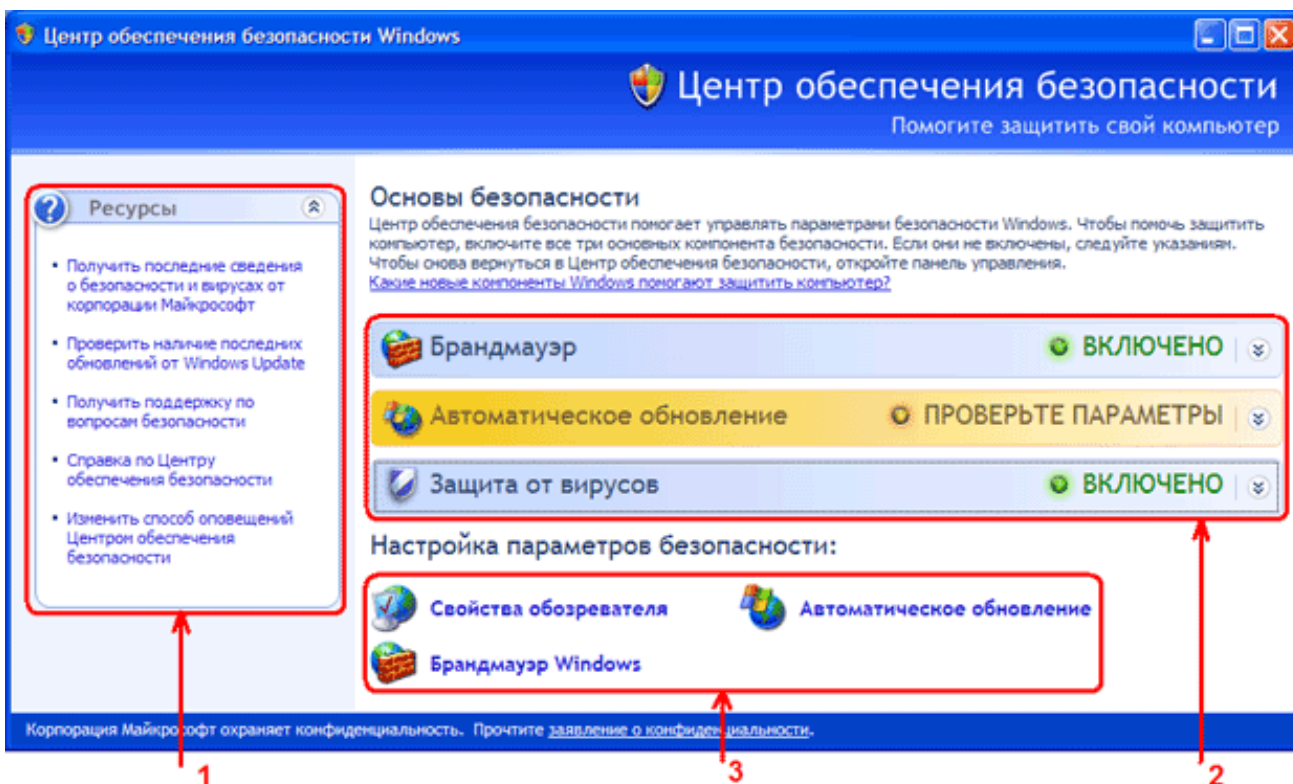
Центр обеспечения безопасности Windows

Центр обеспечения безопасности

Помогите защитить свой компьютер

Ресурсы

• Получить последние сведения о безопасности и вирусах от корпорации Майкрософт

• Проверить наличие последних обновлений от Windows Update

• Получить поддержку по вопросам безопасности

• Справка по Центру обеспечения безопасности

• Изменить способ оповещений Центром обеспечения безопасности

Основы безопасности

Центр обеспечения безопасности помогает управлять параметрами безопасности Windows. Чтобы помочь защитить компьютер, включите все три основных компонента безопасности. Если они не включены, следуйте указаниям. Чтобы снова вернуться в Центр обеспечения безопасности, откройте панель управления.
Какие новые компоненты Windows помогают защитить компьютер?

Брандмауэр ВКЛЮЧЕНО

Автоматическое обновление ПРОВЕРЬТЕ ПАРАМЕТРЫ

Защита от вирусов ВКЛЮЧЕНО

Настройка параметров безопасности:

Свойства обозревателя

Автоматическое обновление

Брандмауэр Windows

Корпорация Майкрософт охраняет конфиденциальность. Прочтите заявление о конфиденциальности.

1

3

2